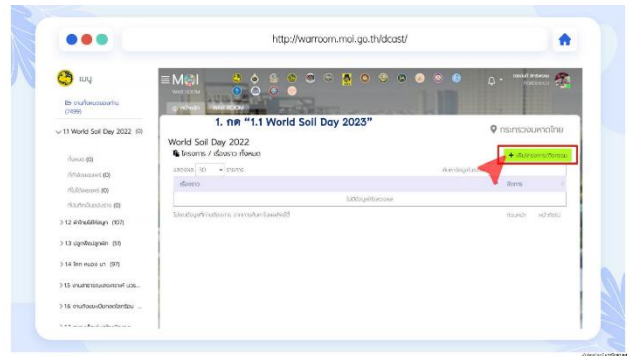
http://warroom.moi.go.th/dcast/

เมนู

งานโครงการทั้งหมด (7499)

11 World Soil Day 2022 (0)

ทั้งหมด (0)

ที่กำลังดำเนินการ (0)

ที่ไม่ได้ดำเนินการ (0)

ที่ดำเนินการเสร็จแล้ว (0)

12 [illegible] (107)

13 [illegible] (51)

14 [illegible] (97)

15 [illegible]

16 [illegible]

M🟊I

1. กด "1.1 World Soil Day 2023"

World Soil Day 2022

โครงการ / เรื่องราว ทั้งหมด

กระทรวงมหาดไทย

+ เพิ่มโครงการ/เรื่องราว

แสดงผล 10 รายการ

ค้นหา

เรื่องราว

จัดการ

ไม่มีข้อมูลในตาราง

ไม่พบข้อมูลที่ค้นหา

ก่อนหน้า ถัดไป